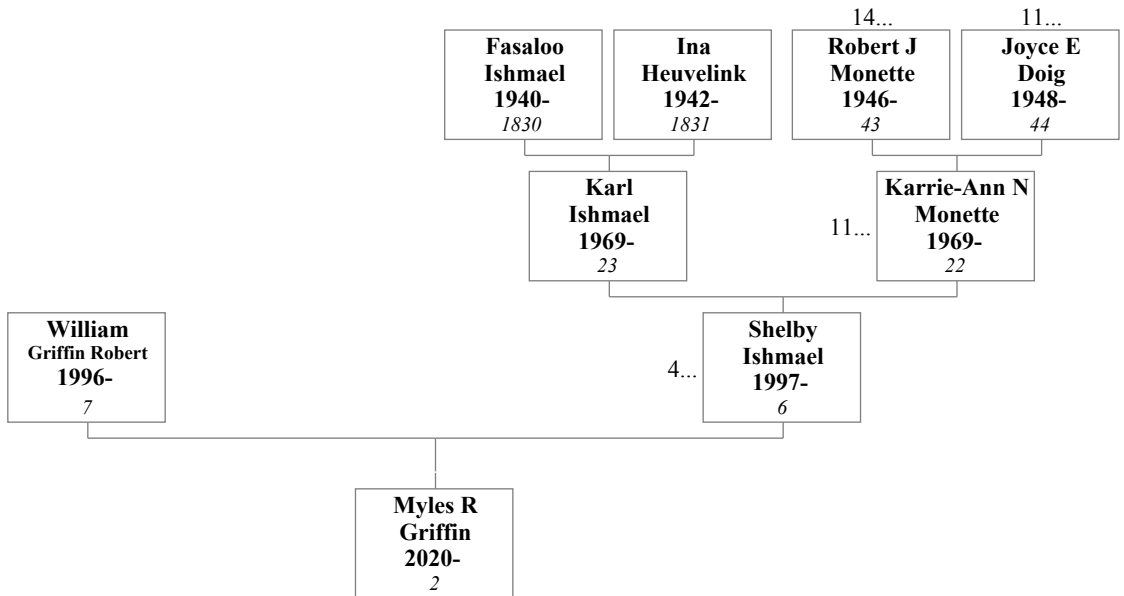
14...

11...

**Fasaloo Ishmael 1940-**
*1830*

**Ina Heuvelink 1942-**
*1831*

**Robert J Monette 1946-**
*43*

**Joyce E Doig 1948-**
*44*

**Karl Ishmael 1969-**
*23*

11...

**Karrie-Ann N Monette 1969-**
*22*

**William Griffin Robert 1996-**
*7*

4...

**Shelby Ishmael 1997-**
*6*

**Myles R Griffin 2020-**
*2*